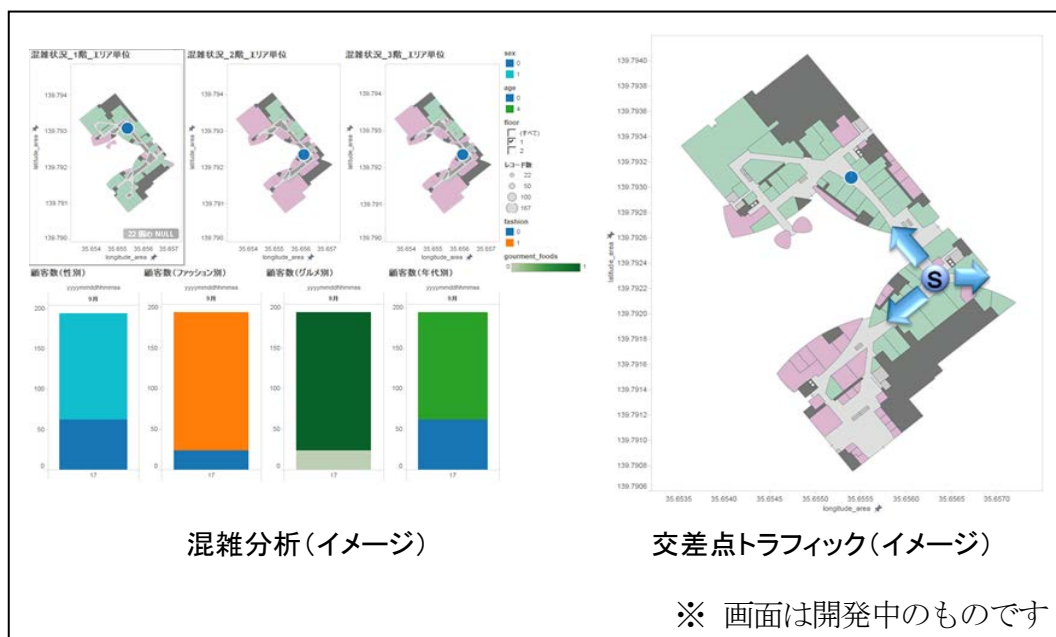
混雑状況_1階_エリア単位

139.794
139.793
139.792
139.791
139.790
latitude_area
35.654 35.655 35.656 35.657
longitude_area
22 個の NULL

混雑状況_2階_エリア単位

139.794
139.793
139.792
139.791
139.790
latitude_area
35.654 35.655 35.656 35.657
longitude_area

混雑状況_3階_エリア単位

139.794
139.793
139.792
139.791
139.790
latitude_area
35.654 35.655 35.656 35.657
longitude_area

sex
0
1
age
0
4
floor
(すべて)
1
2
レコード数
22
50
100
167
fashion
0
1
gourment_foods
0 1

顧客数(性別)
yyyymmddhhmmss
9月
200
150
100
50
0
17

顧客数(ファッション別)
yyyymmddhhmmss
9月
200
150
100
50
0
17

顧客数(グルメ別)
yyyymmddhhmmss
9月
200
150
100
50
0
17

顧客数(年代別)
yyyymmddhhmmss
9月
200
150
100
50
0
17

139.7940
139.7938
139.7936
139.7934
139.7932
139.7930
139.7928
139.7926
139.7924
139.7922
139.7920
139.7918
139.7916
139.7914
139.7912
139.7910
139.7908
139.7906
latitude_area
S
35.6535 35.6540 35.6545 35.6550 35.6555 35.6560 35.6565 35.6570
longitude_area

混雑分析(イメージ)

交差点トラフィック(イメージ)

※ 画面は開発中のものです